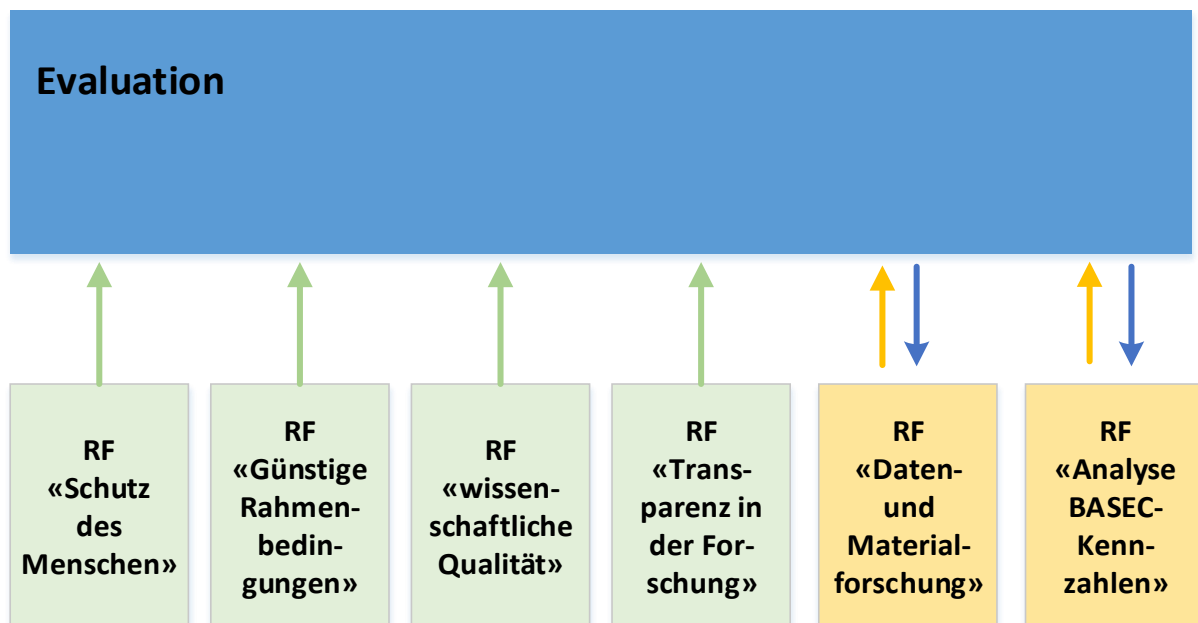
Evaluation

RF «Schutz des Menschen»

RF «Günstige Rahmenbedingungen»

RF «wissenschaftliche Qualität»

RF «Transparenz in der Forschung»

RF «Daten- und Materialforschung»

RF «Analyse BASEC-Kennzahlen»